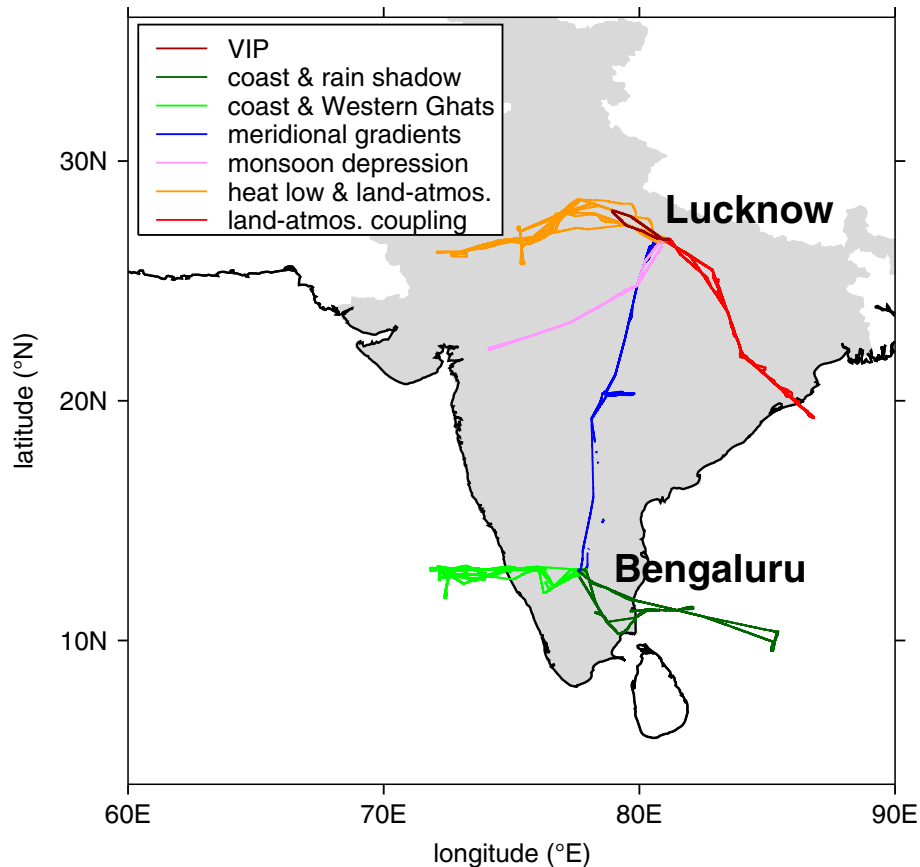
VIP
coast & rain shadow
coast & Western Ghats
meridional gradients
monsoon depression
heat low & land-atmos.
land-atmos. coupling

Lucknow

Bengaluru

30N
20N
10N

latitude (°N)

60E
70E
80E
90E

longitude (°E)